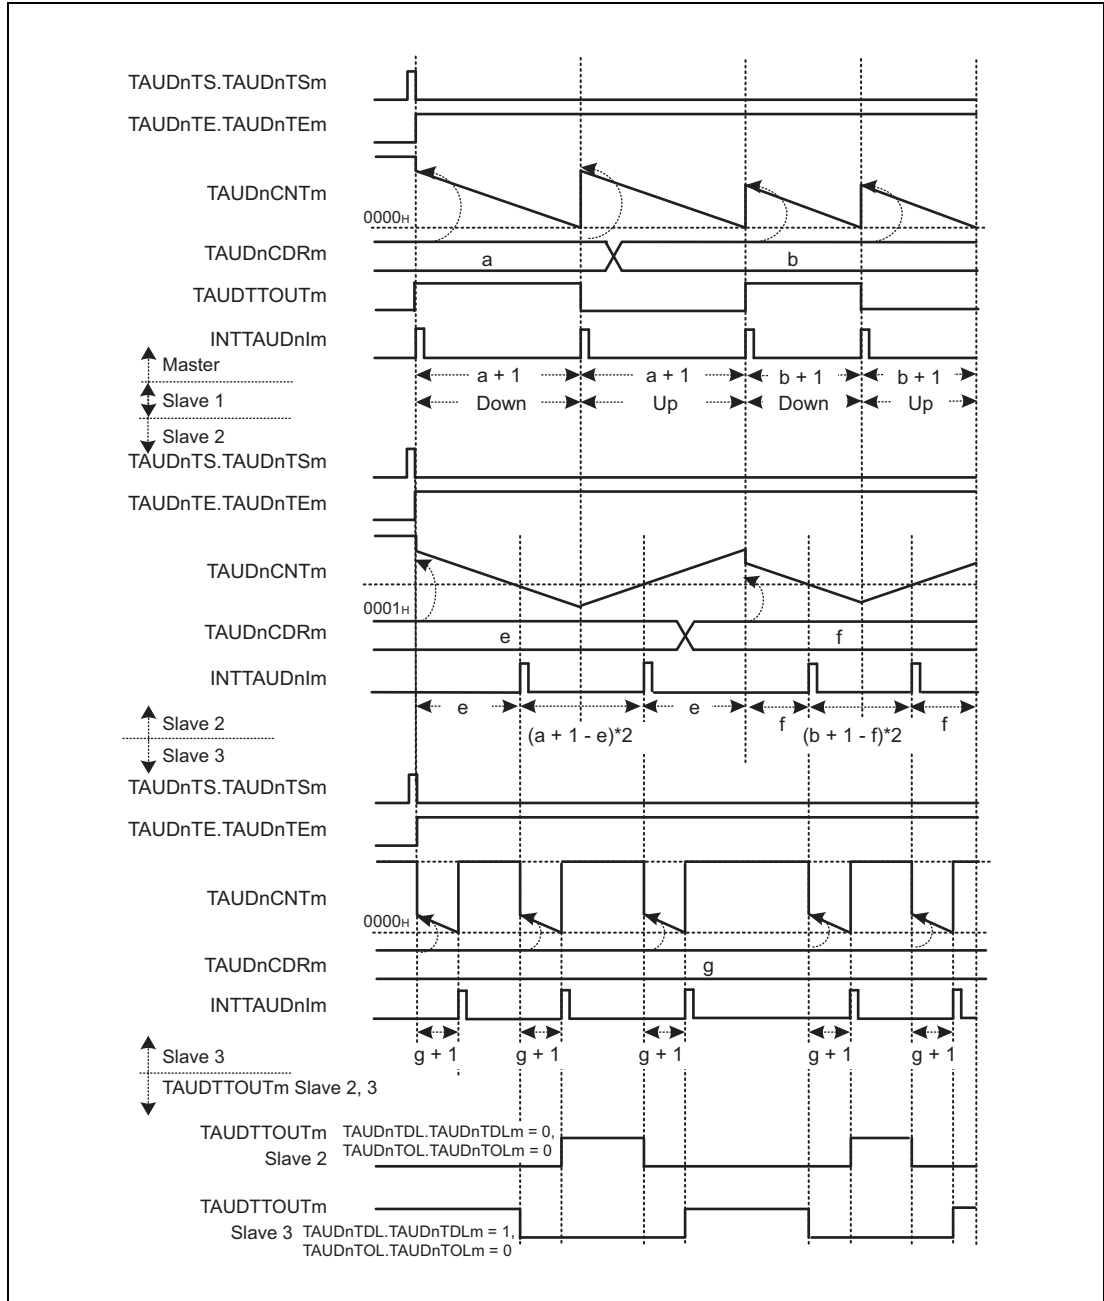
TAUDnTS.TAUDnTSm

TAUDnTE.TAUDnTEm

TAUDnCNTm

$0000_H$

TAUDnCDRm

a

b

TAUDTTOUTm

INTTAUDnIm

Master

Slave 1

a + 1

a + 1

b + 1

b + 1

Down

Up

Down

Up

Slave 2

TAUDnTS.TAUDnTSm

TAUDnTE.TAUDnTEm

TAUDnCNTm

$0001_H$

TAUDnCDRm

e

f

INTTAUDnIm

Slave 2

Slave 3

e

(a + 1 - e)*2

e

f

(b + 1 - f)*2

f

TAUDnTS.TAUDnTSm

TAUDnTE.TAUDnTEm

TAUDnCNTm

$0000_H$

TAUDnCDRm

g

INTTAUDnIm

g + 1

g + 1

g + 1

g + 1

g + 1

Slave 3

TAUDTTOUTm Slave 2, 3

TAUDTTOUTm Slave 2

TAUDnTDL.TAUDnTDLm = 0, TAUDnTOL.TAUDnTOLm = 0

TAUDTTOUTm Slave 3

TAUDnTDL.TAUDnTDLm = 1, TAUDnTOL.TAUDnTOLm = 0